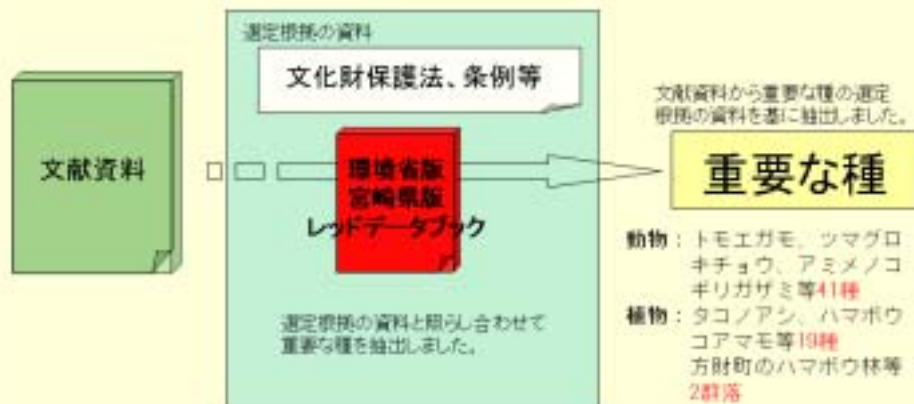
選定根拠の資料

文化財保護法、条例等

文献資料

環境省版
宮崎県版
レッドデータブック

選定根拠の資料と照らし合わせて重要な種を抽出しました。

文献資料から重要な種の選定根拠の資料を基に抽出しました。

重要な種

動物：トモエガモ、ツマグロキチョウ、アミメノコギリガザミ等41種

植物：タコノアシ、ハマボウコアマモ等19種
方財町のハマボウ林等2群落